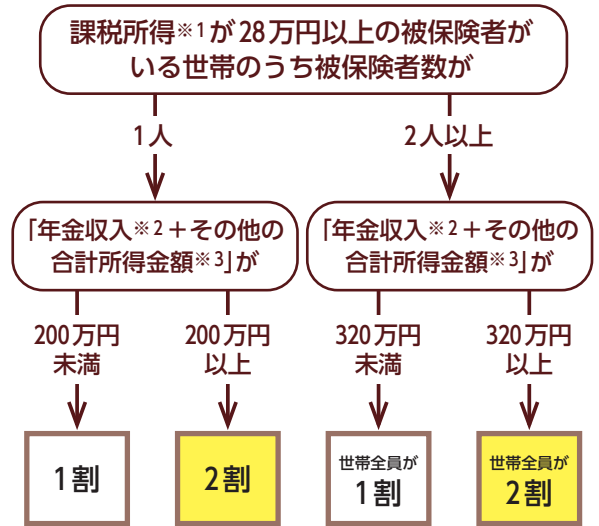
課税所得※1が28万円以上の被保険者がいる世帯のうち被保険者数が

1人

2人以上

「年金収入※2＋その他の合計所得金額※3」が

「年金収入※2＋その他の合計所得金額※3」が

200万円未満

200万円以上

320万円未満

320万円以上

1割

2割

世帯全員が1割

世帯全員が2割